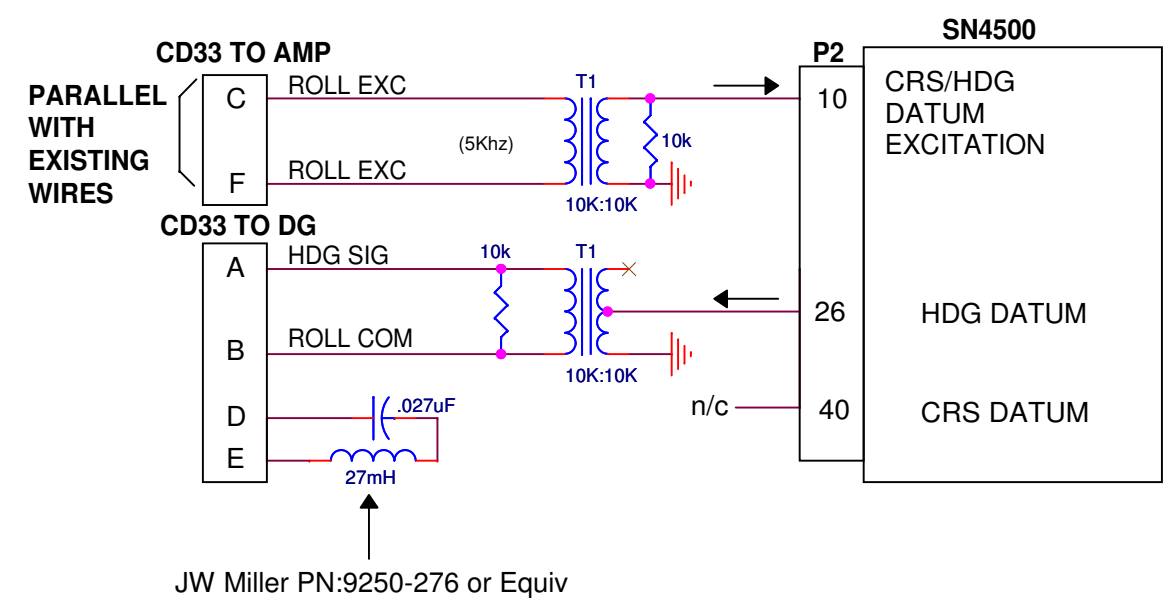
SN4500

CD33 TO AMP

P2

PARALLEL WITH EXISTING WIRES

C

ROLL EXC

T1

10

CRS/HDG DATUM EXCITATION

(5Khz)

10k

F

ROLL EXC

10K:10K

CD33 TO DG

A

HDG SIG

10k

T1

26

HDG DATUM

B

ROLL COM

10K:10K

D

.027uF

n/c

40

CRS DATUM

E

27mH

JW Miller PN:9250-276 or Equiv